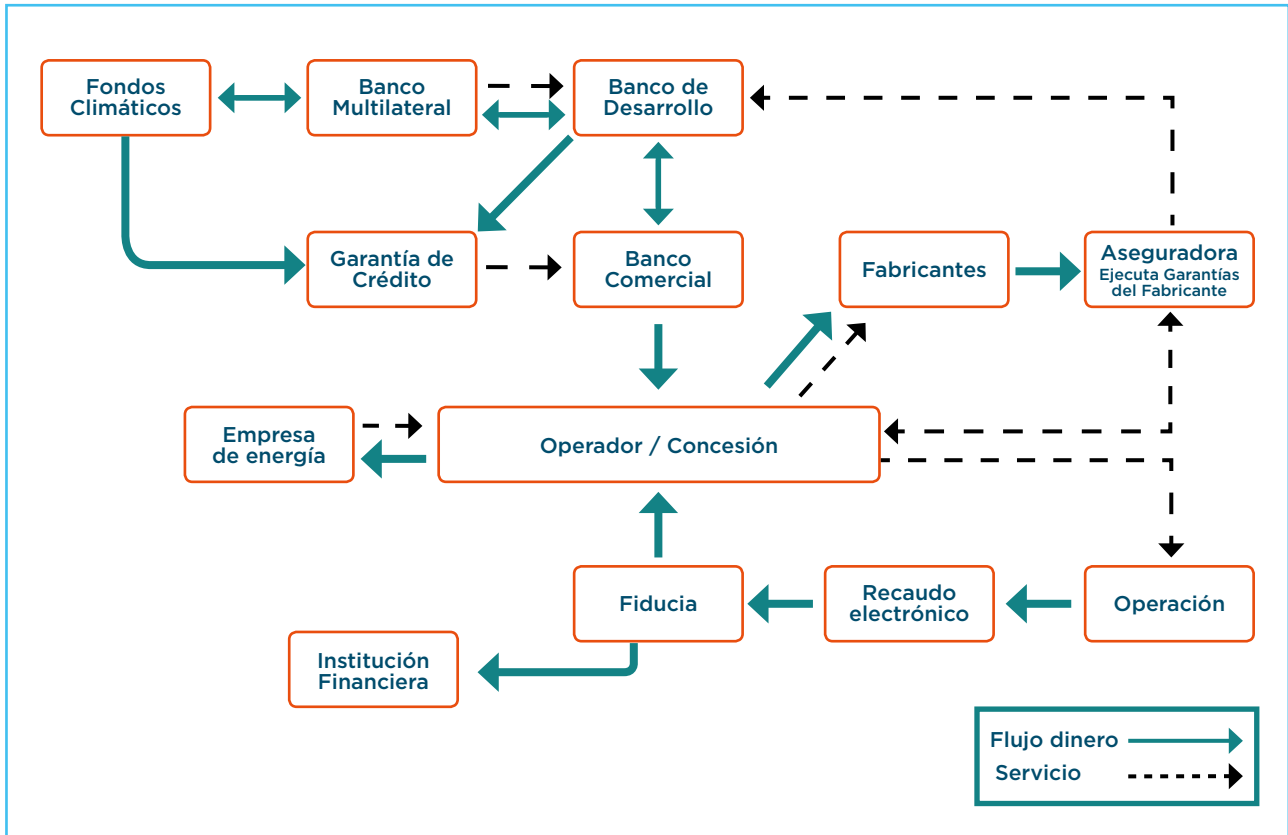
Fondos Climáticos

Banco Multilateral

Banco de Desarrollo

Garantía de Crédito

Banco Comercial

Fabricantes

Aseguradora
Ejecuta Garantías del Fabricante

Empresa de energía

Operador / Concesión

Fiducia

Recaudo electrónico

Operación

Institución Financiera

Flujo dinero
Servicio